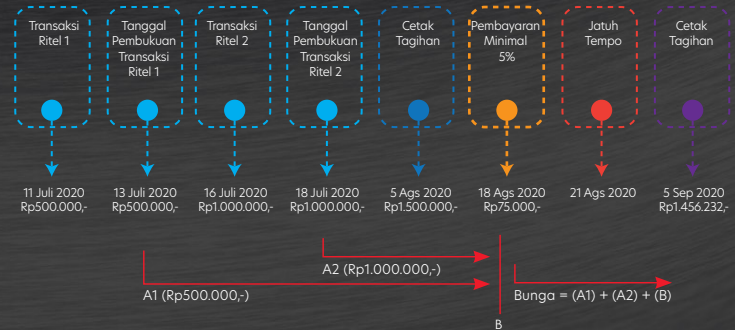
Transaksi Ritel 1

Tanggal Pembukuan Transaksi Ritel 1

Transaksi Ritel 2

Tanggal Pembukuan Transaksi Ritel 2

Cetak Tagihan

Pembayaran Minimal 5%

Jatuh Tempo

Cetak Tagihan

11 Juli 2020 Rp500.000,-

13 Juli 2020 Rp500.000,-

16 Juli 2020 Rp1.000.000,-

18 Juli 2020 Rp1.000.000,-

5 Ags 2020 Rp1.500.000,-

18 Ags 2020 Rp75.000,-

21 Ags 2020

5 Sep 2020 Rp1.456.232,-

A2 (Rp1.000.000,-)

A1 (Rp500.000,-)

Bunga = (A1) + (A2) + (B)

B